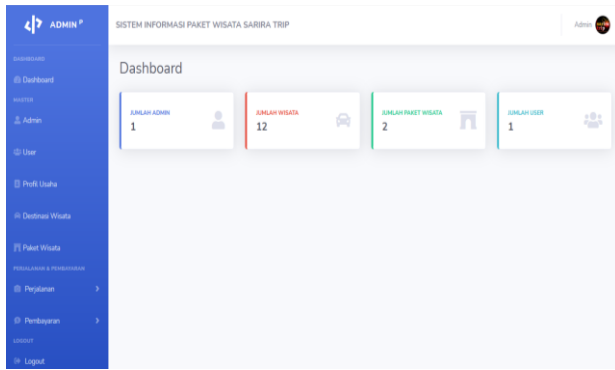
ADMIN P

DASHBOARD

Dashboard

MASTER

Admin

User

Profil Usaha

Destinasi Wisata

Paket Wisata

PERJALANAN & PEMBAYARAN

Perjalanan

Pembayaran

LOGOUT

Logout

SISTEM INFORMASI PAKET WISATA SARIRA TRIP

Admin

Dashboard

JUMLAH ADMIN
1

JUMLAH WISATA
12

JUMLAH PAKET WISATA
2

JUMLAH USER
1